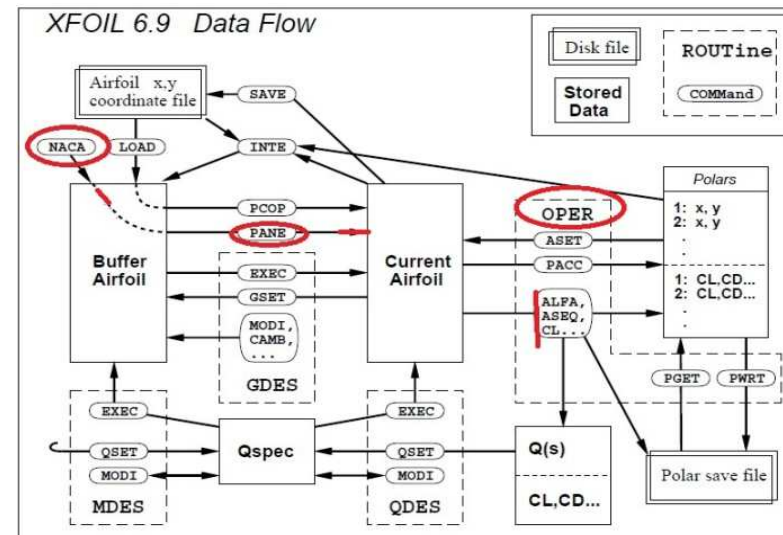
XFOIL 6.9 Data Flow

Disk file

Stored Data

ROUTine

COMMand

Airfoil x,y coordinate file

SAVE

NACA

LOAD

INTE

Polars

1: x, y
2: x, y
.
.

OPER

PCOP

PANE

ASET

Buffer Airfoil

Current Airfoil

PACC

EXEC

GSET

1: CL,CD...
2: CL,CD...
.
.

MODI, CAMB, ...

ALFA, ASEQ, CL...

GDES

PGET

PWRT

EXEC

EXEC

Qspec

QSET

QSET

Q(s)

MODI

MODI

Polar save file

MDES

QDES

CL,CD...